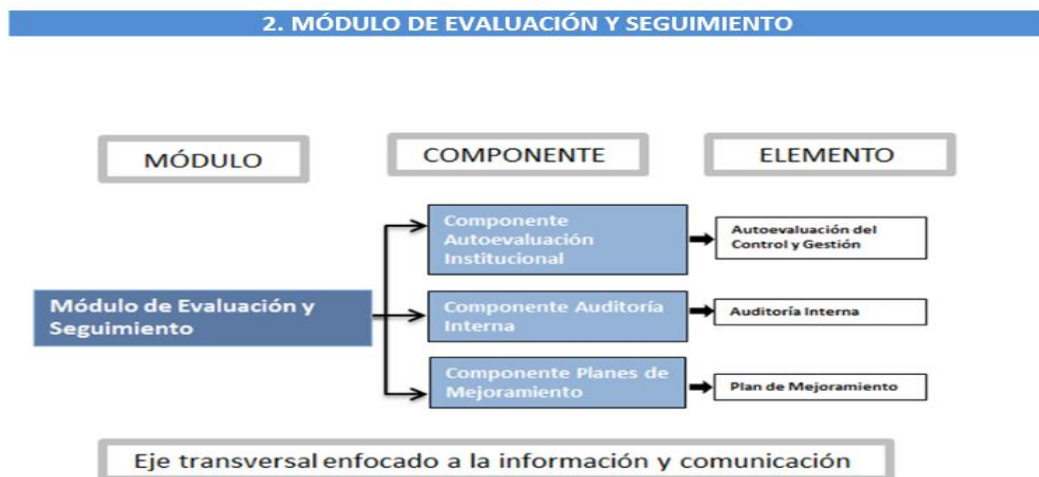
2. MÓDULO DE EVALUACIÓN Y SEGUIMIENTO

MÓDULO

COMPONENTE

ELEMENTO

Módulo de Evaluación y Seguimiento

Componente Autoevaluación Institucional

Autoevaluación del Control y Gestión

Componente Auditoría Interna

Auditoría Interna

Componente Planes de Mejoramiento

Plan de Mejoramiento

Eje transversal enfocado a la información y comunicación